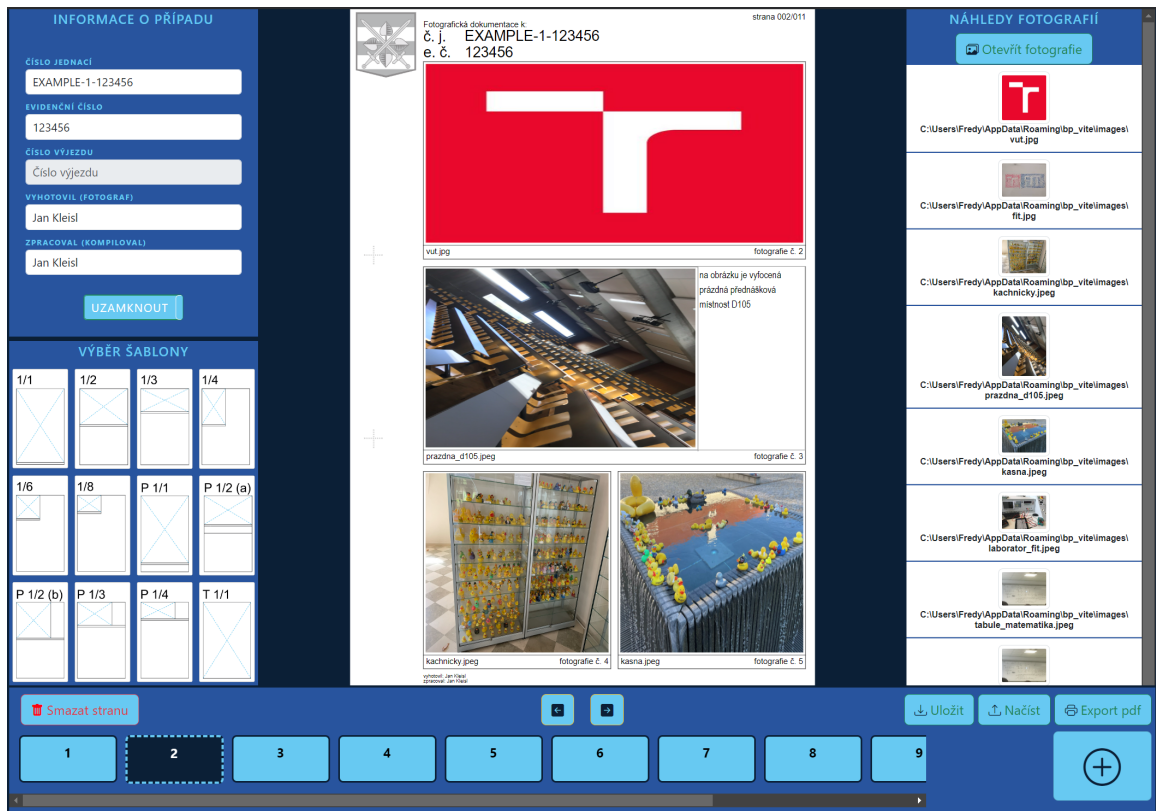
INFORMACE O PŘÍPADU

ČÍSLO JEDNACÍ
EXAMPLE-1-123456

EVIDENČNÍ ČÍSLO
123456

ČÍSLO VÝJEZDU
Číslo výjezdu

VYHOTOVIL (FOTOGRAF)
Jan Kleisl

ZPRACOVAL (KOMPILOVAL)
Jan Kleisl

UZAMKNOUT

VÝBĚR ŠABLONY

1/1 1/2 1/3 1/4
1/6 1/8 P 1/1 P 1/2 (a)
P 1/2 (b) P 1/3 P 1/4 T 1/1

strana 002/011

Fotografická dokumentace k:
č. j. EXAMPLE-1-123456
e. č. 123456

vut.jpg fotografie č. 2

na obrázku je vyfocená prázdná přednášková místnost D105

prazdna_d105.jpeg fotografie č. 3

kachnicky.jpeg fotografie č. 4

kasna.jpeg fotografie č. 5

vyhotovil: Jan Kleisl
zpracoval: Jan Kleisl

NÁHLEDY FOTOGRAFIÍ

Otevřít fotografie

C:\Users\Fredy\AppData\Roaming\bp_vite\images\vut.jpg

C:\Users\Fredy\AppData\Roaming\bp_vite\images\fit.jpg

C:\Users\Fredy\AppData\Roaming\bp_vite\images\kachnicky.jpeg

C:\Users\Fredy\AppData\Roaming\bp_vite\images\prazdna_d105.jpeg

C:\Users\Fredy\AppData\Roaming\bp_vite\images\kasna.jpeg

C:\Users\Fredy\AppData\Roaming\bp_vite\images\laborator_fit.jpeg

C:\Users\Fredy\AppData\Roaming\bp_vite\images\tabule_matematika.jpeg

Smazat stranu

Uložit Načíst Export pdf

1 2 3 4 5 6 7 8 9